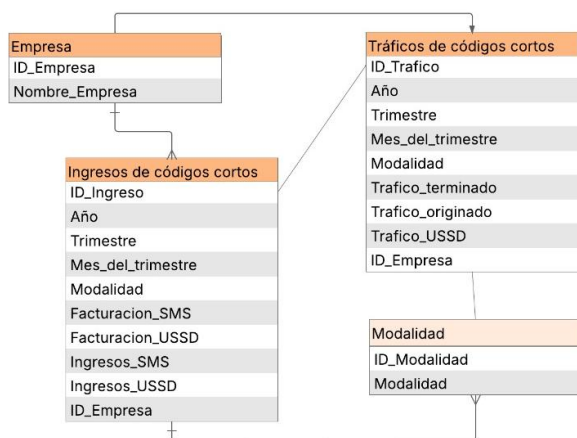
Empresa
ID_Empresa
Nombre_Empresa

Tráficos de códigos cortos
ID_Trafico
Año
Trimestre
Mes_del_trimestre
Modalidad
Trafico_terminado
Trafico_originado
Trafico_USSD
ID_Empresa

Ingresos de códigos cortos
ID_Ingreso
Año
Trimestre
Mes_del_trimestre
Modalidad
Facturacion_SMS
Facturacion_USSD
Ingresos_SMS
Ingresos_USSD
ID_Empresa

Modalidad
ID_Modalidad
Modalidad